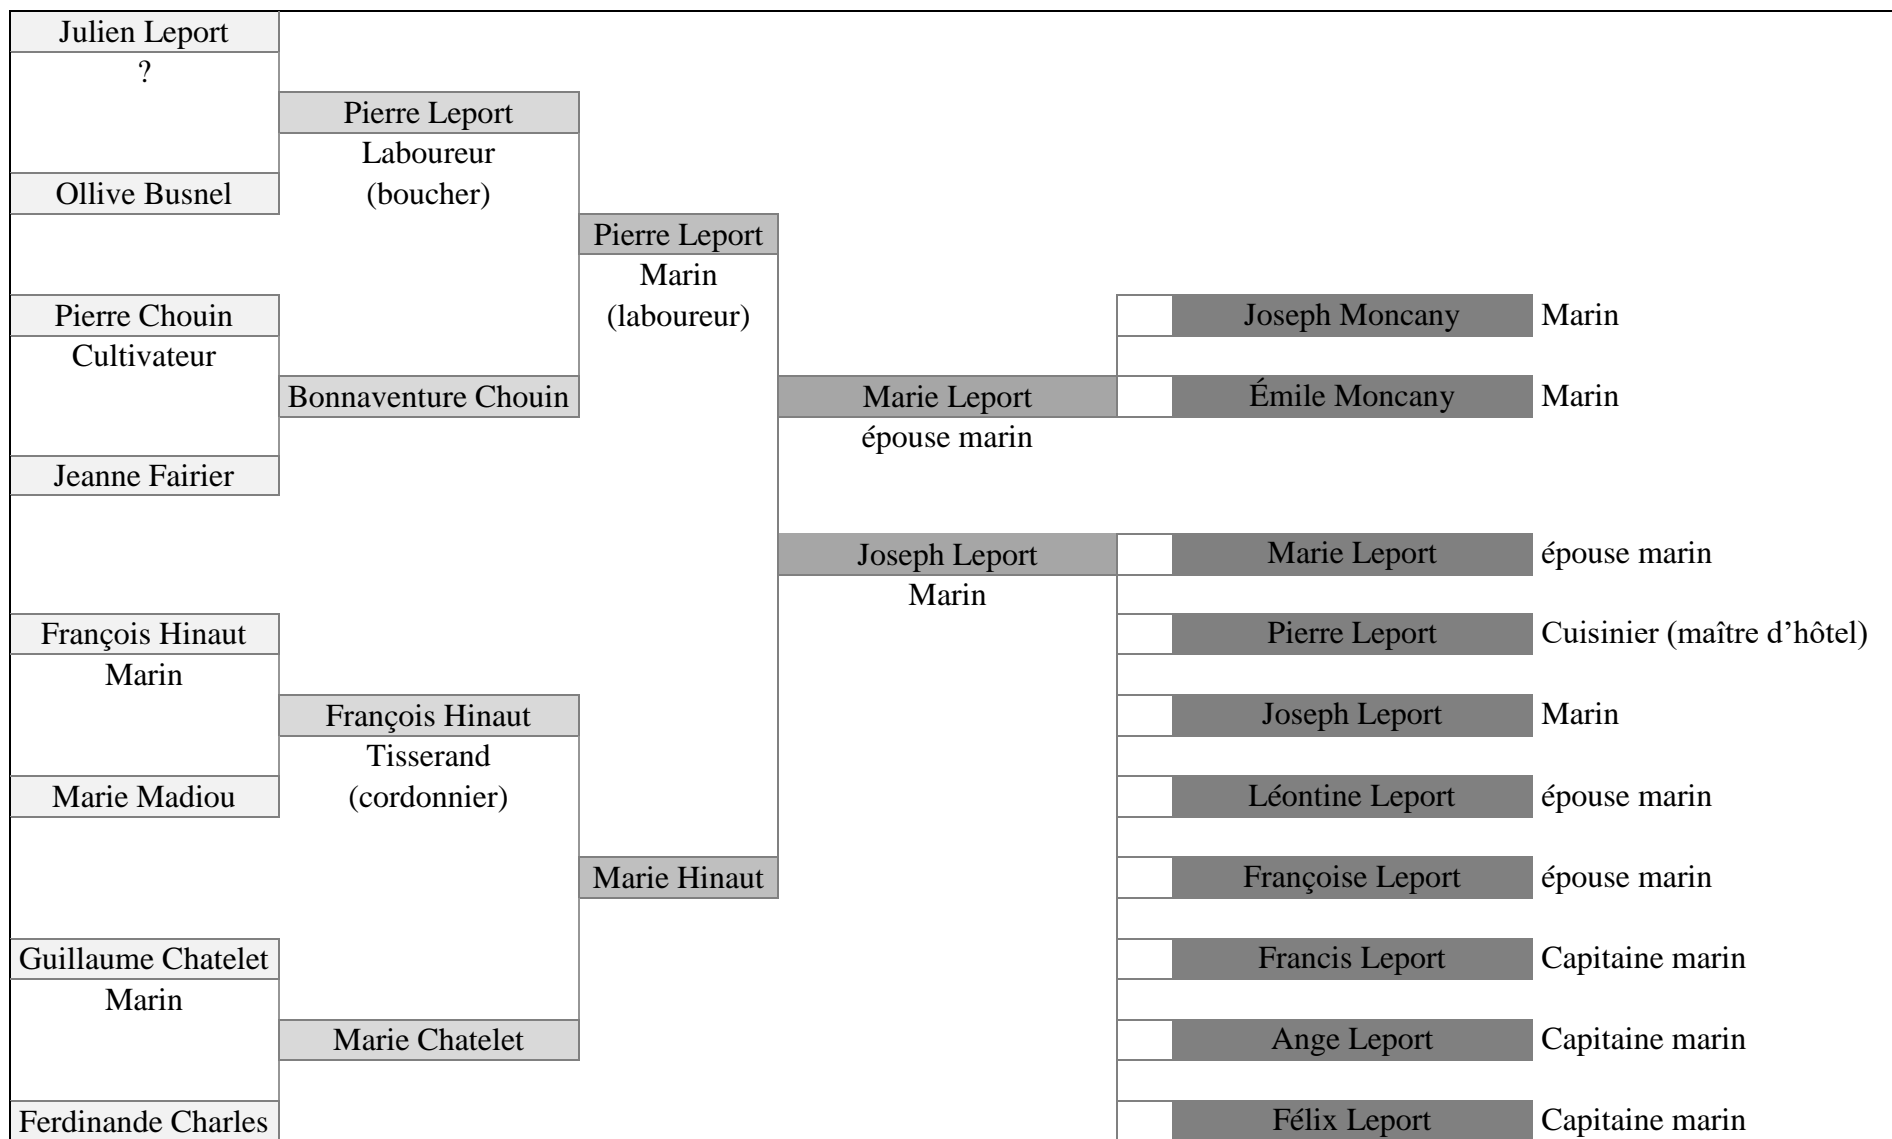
Julien Leport
?

Ollive Busnel

Pierre Leport
Laboureur
(boucher)

Pierre Leport
Marin
(laboureur)

Pierre Chouin
Cultivateur

Bonnaventure Chouin

Jeanne Fairier

Marie Leport
épouse marin

Joseph Moncany Marin

Émile Moncany Marin

Joseph Leport
Marin

Marie Leport épouse marin

Pierre Leport Cuisinier (maître d'hôtel)

Joseph Leport Marin

Léontine Leport épouse marin

Françoise Leport épouse marin

Francis Leport Capitaine marin

Ange Leport Capitaine marin

Félix Leport Capitaine marin

François Hinaut
Marin

François Hinaut
Tisserand
(cordonnier)

Marie Madiou

Marie Hinaut

Guillaume Chatelet
Marin

Marie Chatelet

Ferdinande Charles